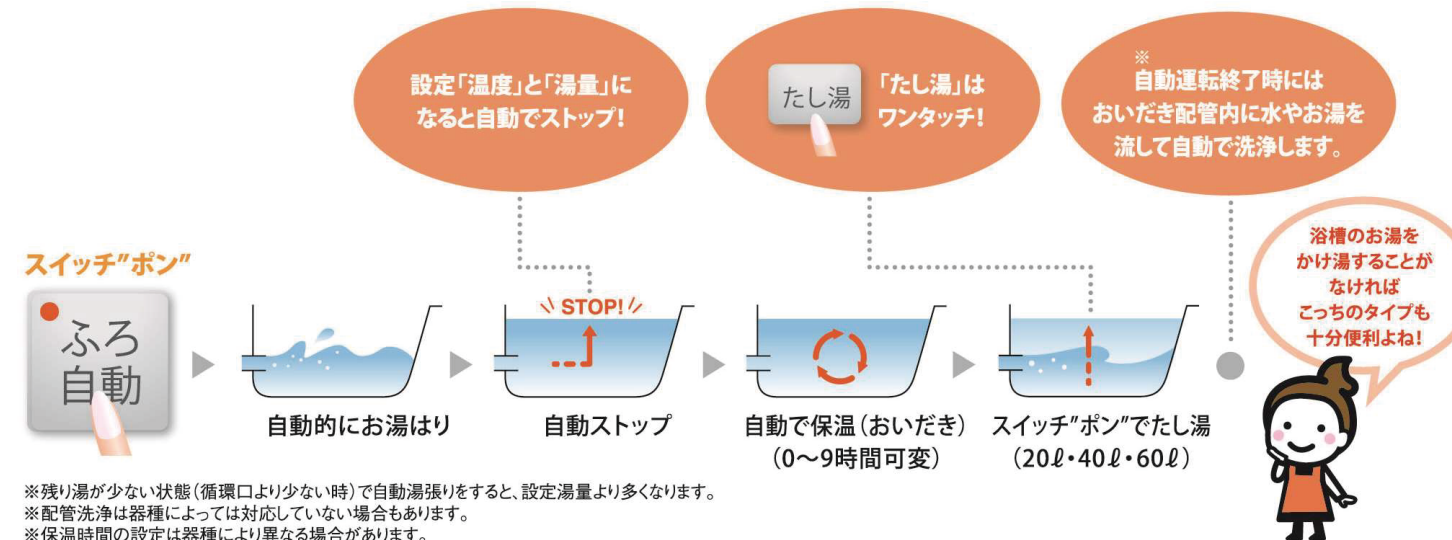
設定「温度」と「湯量」になると自動でストップ!

たし湯

「たし湯」はワンタッチ!

※
自動運転終了時にはおいだき配管内に水やお湯を流して自動で洗浄します。

浴槽のお湯をかけ湯することがなければこっちのタイプも十分便利よね!

スイッチ"ポン"

ふろ自動

自動的にお湯はり

STOP!

自動ストップ

自動で保温(おいだき)
(0〜9時間可変)

スイッチ"ポン"でたし湯
(20ℓ・40ℓ・60ℓ)

※残り湯が少ない状態(循環口より少ない時)で自動湯張りをすると、設定湯量より多くなります。
※配管洗浄は器種によっては対応していない場合もあります。
※保温時間の設定は器種により異なる場合があります。